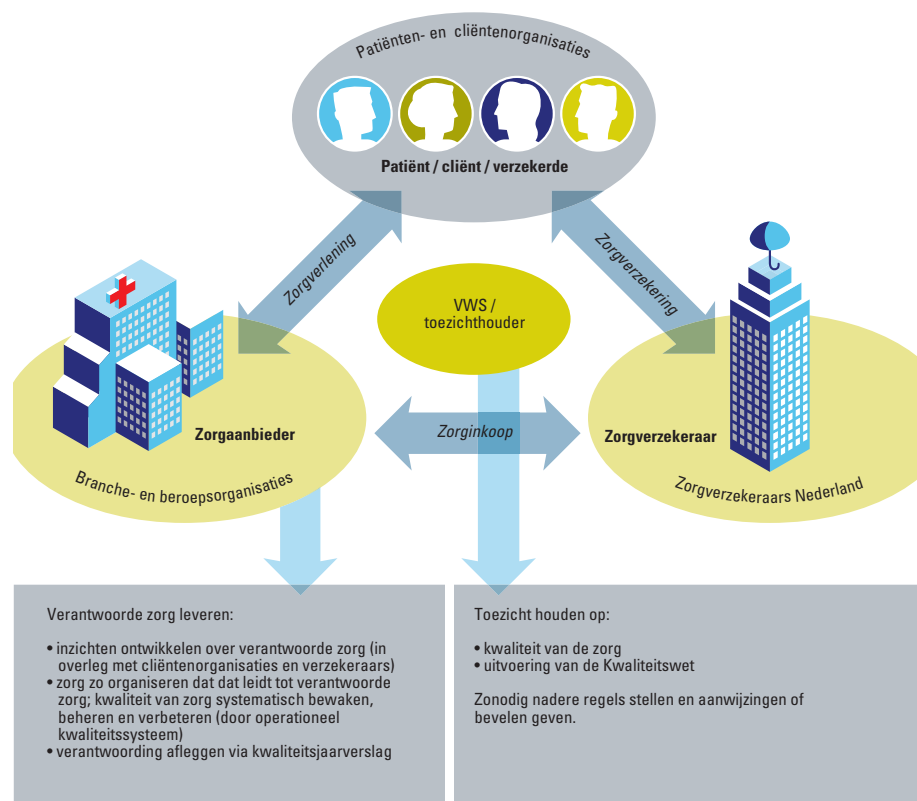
Patiënten- en cliëntenorganisaties

Patiënt / cliënt / verzekerde

Zorgverlening

Zorgverzekering

VWS / toezichthouder

Zorgaanbieder

Branche- en beroepsorganisaties

Zorginkoop

Zorgverzekeraar

Zorgverzekeraars Nederland

Verantwoorde zorg leveren:

• inzichten ontwikkelen over verantwoorde zorg (in overleg met cliëntenorganisaties en verzekeraars)
• zorg zo organiseren dat dat leidt tot verantwoorde zorg; kwaliteit van zorg systematisch bewaken, beheren en verbeteren (door operationeel kwaliteitssysteem)
• verantwoording afleggen via kwaliteitsjaarverslag

Toezicht houden op:

• kwaliteit van de zorg
• uitvoering van de Kwaliteitswet

Zonodig nadere regels stellen en aanwijzingen of bevelen geven.